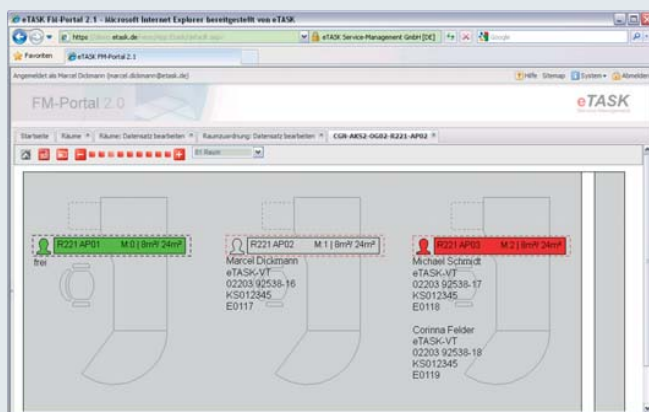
eTASK FM-Portal 2.1 - Microsoft Internet Explorer bereitgestellt von eTASK

https://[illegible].etask.de/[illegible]

eTASK Service-Management GmbH [DE]

Google

Favoriten

eTASK FM-Portal 2.1

Angemeldet als Marcel Dickmann (marcel.dickmann@etask.de)

Hilfe Sitemap System Abmelden

FM-Portal 2.0

eTASK

Startseite | Räume | Räume: Datensatz bearbeiten | Raumzuordnung: Datensatz bearbeiten | CGN-AKS2-OG02-R221-AP02

01 Raum

R221 AP01 M.0 | 8m² 24m²
frei

R221 AP02 M.1 | 8m² 24m²
Marcel Dickmann
eTASK-VT
02203 92538-16
KS012345
E0117

R221 AP03 M.2 | 8m² 24m²
Michael Schmidt
eTASK-VT
02203 92538-17
KS012345
E0118

Corinna Felder
eTASK-VT
02203 92538-18
KS012345
E0119